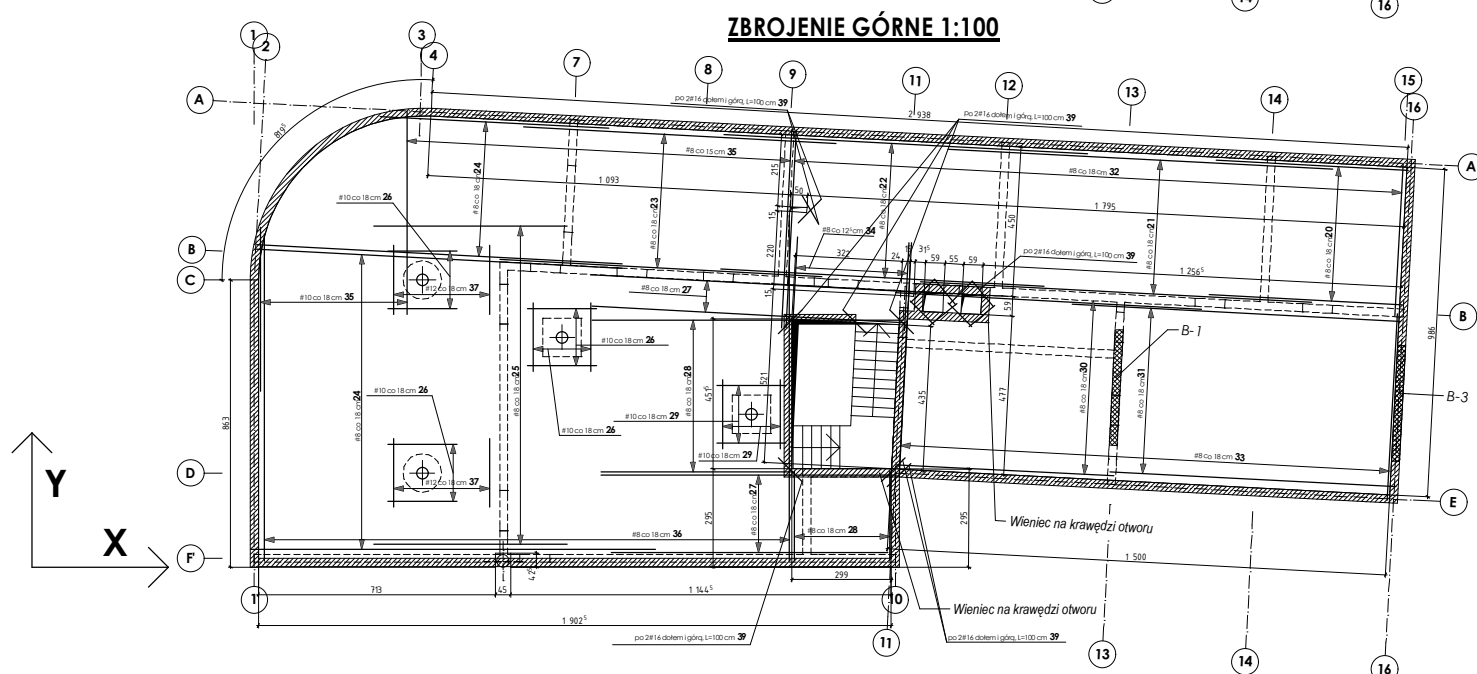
ZBROJENIE GÓRNE 1:100

1 2 3 4 7 8 9 11 12 13 14 15 16

A B C D F' E

po 2#16 dołem i górą, L=100 cm 39
po 2#16 dołem i górą, L=100 cm 39
2 938
#8 co 15 cm 35
#8 co 18 cm 32
1 093
1 795
#10 co 18 cm 26
#8 co 18 cm 24
#8 co 18 cm 23
#8 co 18 cm 22
#8 co 18 cm 21
#8 co 18 cm 20
215
50
15
220
#8 co 12.5 cm 34
322
24
31.5
59 55 59
po 2#16 dołem i górą, L=100 cm 39
1 256.5
450
#10 co 18 cm 35
#12 co 18 cm 37
#8 co 18 cm 27
15
#10 co 18 cm 26
59
986
B-1
B-3
863
#10 co 18 cm 26
#8 co 18 cm 24
#8 co 18 cm 25
#8 co 18 cm 28
451.5
521
#10 co 18 cm 29
#10 co 18 cm 26
435
477
#8 co 18 cm 30
#8 co 18 cm 31
#12 co 18 cm 37
#10 co 18 cm 29
#8 co 18 cm 33
Y
X
295
#8 co 18 cm 27
#8 co 18 cm 28
295
Wieniec na krawędzi otworu
#8 co 18 cm 36
42
299
1 500
713
45
1 144.5
1'
10
Wieniec na krawędzi otworu
1 902.5
po 2#16 dołem i górą, L=100 cm 39
po 2#16 dołem i górą, L=100 cm 39
11 13 14 16